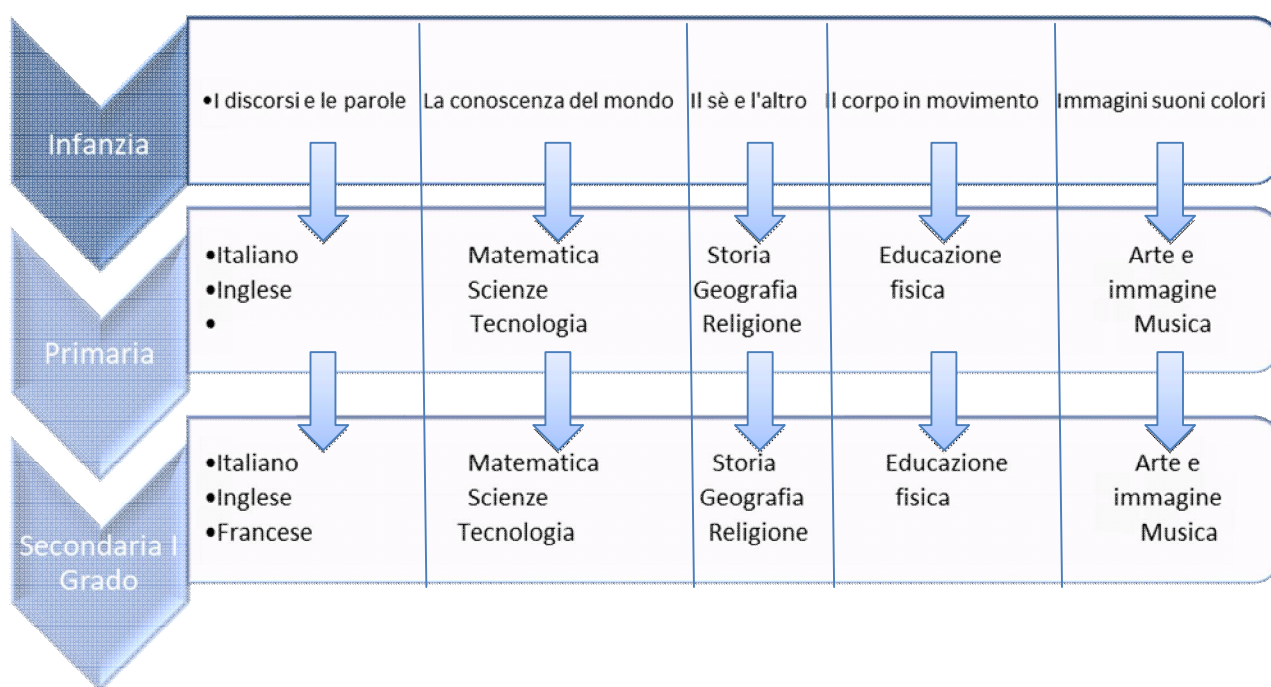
| | | | | | |
|---|---|---|---|---|---|
| Infanzia | •I discorsi e le parole | La conoscenza del mondo | Il sè e l'altro | Il corpo in movimento | Immagini suoni colori |
| Primaria | •Italiano •Inglese • | Matematica Scienze Tecnologia | Storia Geografia Religione | Educazione fisica | Arte e immagine Musica |
| Secondaria I Grado | •Italiano •Inglese •Francese | Matematica Scienze Tecnologia | Storia Geografia Religione | Educazione fisica | Arte e immagine Musica |